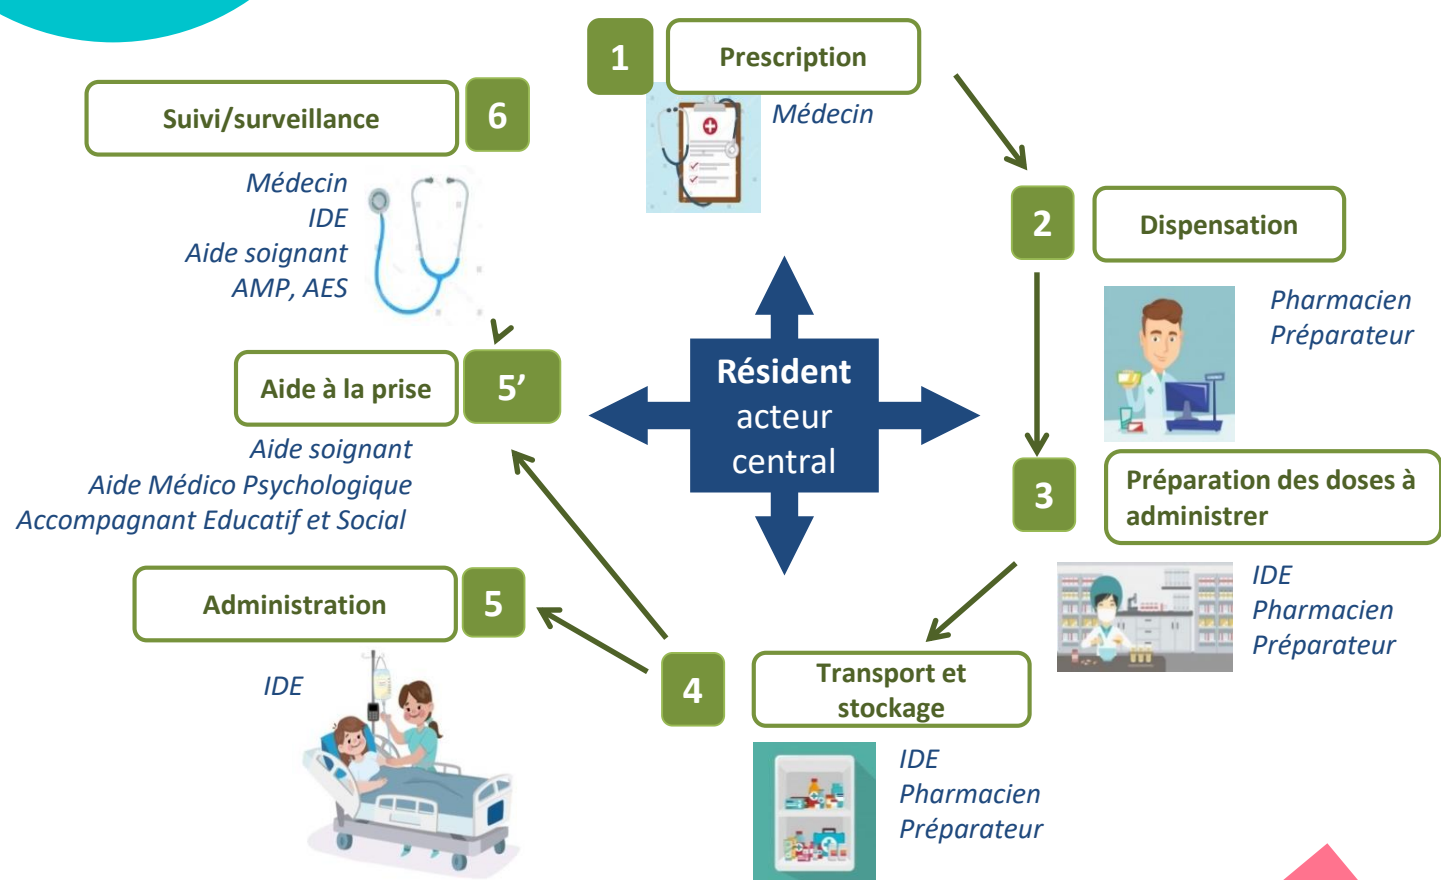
1 Prescription

Médecin

2 Dispensation

Pharmacien
Préparateur

3 Préparation des doses à administrer

IDE
Pharmacien
Préparateur

Transport et stockage 4

IDE
Pharmacien
Préparateur

Administration 5

IDE

Aide à la prise 5’

Aide soignant
Aide Médico Psychologique
Accompagnant Educatif et Social

Suivi/surveillance 6

Médecin
IDE
Aide soignant
AMP, AES

Résident acteur central